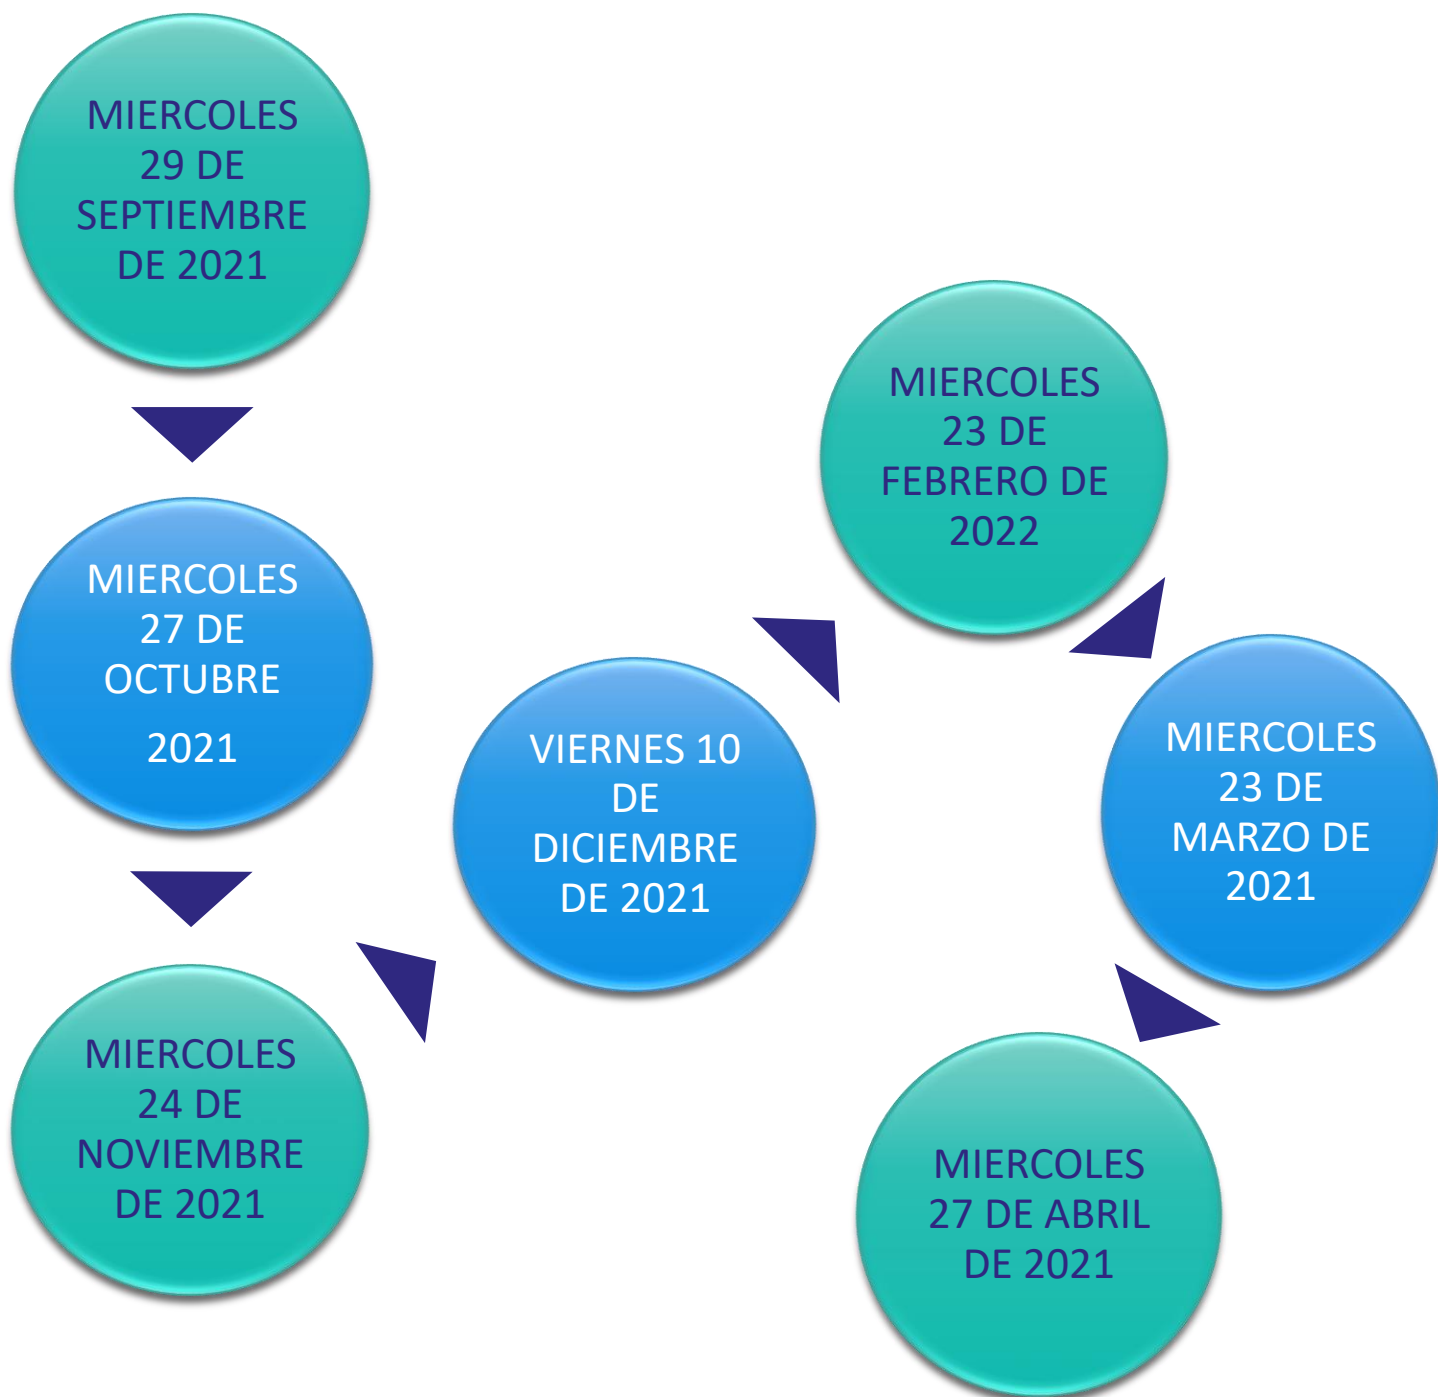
MIERCOLES 29 DE SEPTIEMBRE DE 2021

MIERCOLES 27 DE OCTUBRE 2021

MIERCOLES 24 DE NOVIEMBRE DE 2021

VIERNES 10 DE DICIEMBRE DE 2021

MIERCOLES 23 DE FEBRERO DE 2022

MIERCOLES 23 DE MARZO DE 2021

MIERCOLES 27 DE ABRIL DE 2021